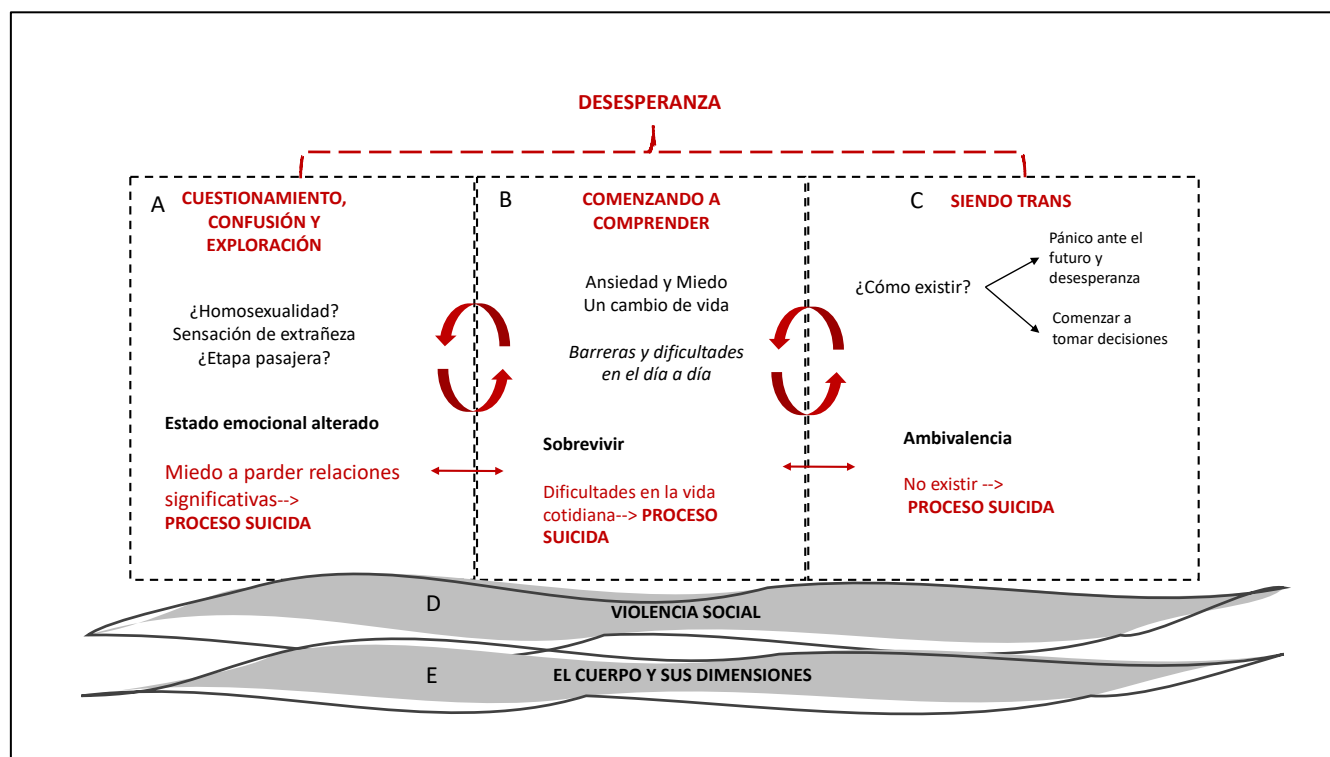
DESESPERANZA

A CUESTIONAMIENTO, CONFUSIÓN Y EXPLORACIÓN

¿Homosexualidad?
Sensación de extrañeza
¿Etapa pasajera?

Estado emocional alterado

Miedo a parder relaciones significativas--> PROCESO SUICIDA

B COMENZANDO A COMPRENDER

Ansiedad y Miedo
Un cambio de vida

*Barreras y dificultades en el día a día*

Sobrevivir

Dificultades en la vida cotidiana--> PROCESO SUICIDA

C SIENDO TRANS

¿Cómo existir?

Pánico ante el futuro y desesperanza

Comenzar a tomar decisiones

Ambivalencia

No existir --> PROCESO SUICIDA

D VIOLENCIA SOCIAL

E EL CUERPO Y SUS DIMENSIONES